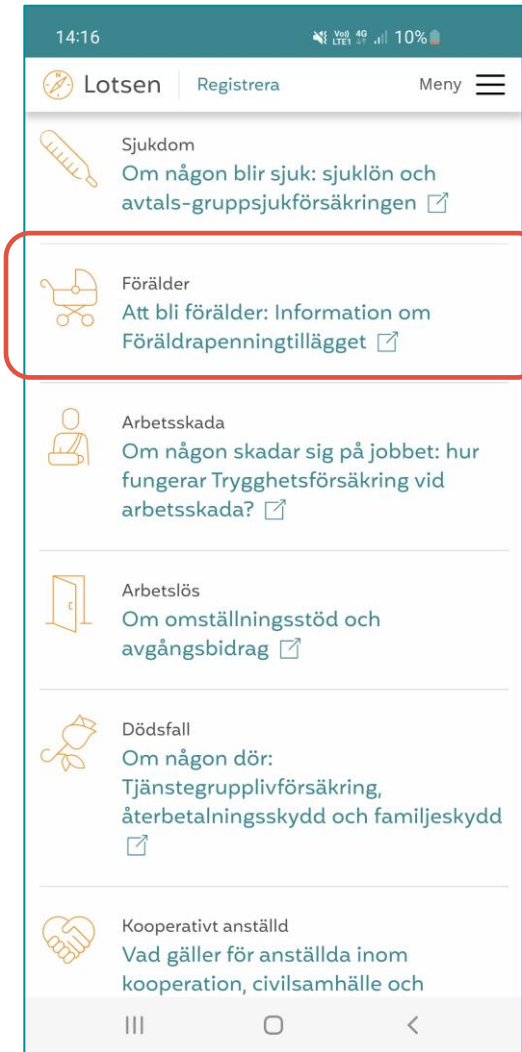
14:16 Vo) 4G LTE1 10%

Lotsen Registrera Meny

Sjukdom
Om någon blir sjuk: sjuklön och avtals-gruppsjukförsäkringen

Förälder
Att bli förälder: Information om Föräldrapenningtillägget

Arbetsskada
Om någon skadar sig på jobbet: hur fungerar Trygghetsförsäkring vid arbetsskada?

Arbetslös
Om omställningsstöd och avgångsbidrag

Dödsfall
Om någon dör: Tjänstegrupplivförsäkring, återbetalningsskydd och familjeskydd

Kooperativt anställd
Vad gäller för anställda inom kooperation, civilsamhälle och